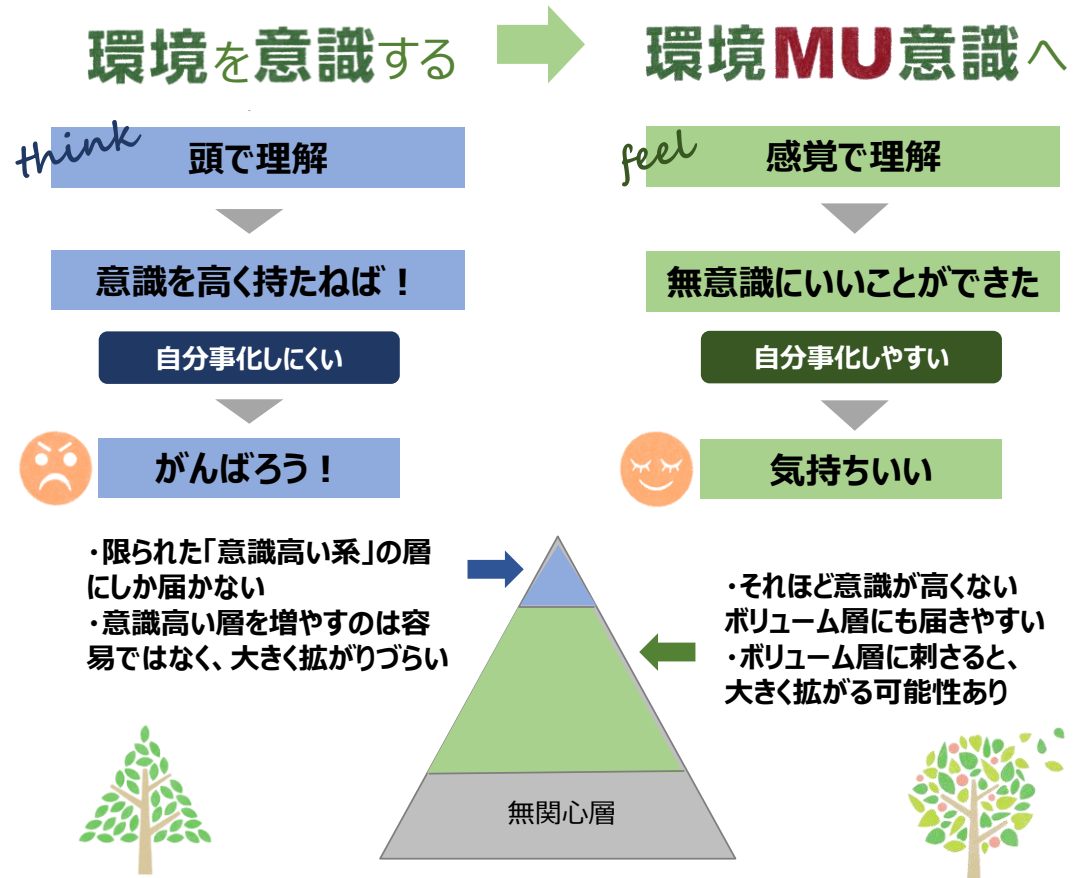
環境を意識する

環境MU意識へ

think

頭で理解

意識を高く持たねば！

自分事化しにくい

がんばろう！

feel

感覚で理解

無意識にいいことができた

自分事化しやすい

気持ちいい

・限られた「意識高い系」の層にしか届かない
・意識高い層を増やすのは容易ではなく、大きく拡がりづらい

・それほど意識が高くないボリューム層にも届きやすい
・ボリューム層に刺さると、大きく拡がる可能性あり

無関心層